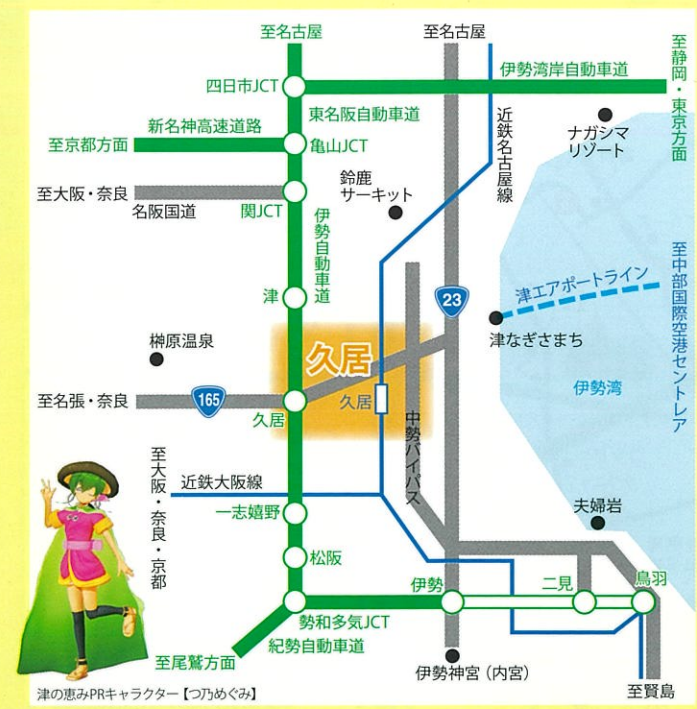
至名古屋
至名古屋
四日市JCT
伊勢湾岸自動車道
至静岡・東京方面
東名阪自動車道
新名神高速道路
至京都方面
亀山JCT
近鉄名古屋線
ナガシマリゾート
鈴鹿サーキット
至大阪・奈良
名阪国道
関JCT
伊勢自動車道
津
23
津エアポートライン
至中部国際空港セントレア
津なぎさまち
榊原温泉
久居
165
至名張・奈良
久居
久居
中勢バイパス
伊勢湾
至大阪・奈良・京都
近鉄大阪線
一志嬉野
夫婦岩
松阪
伊勢
二見
鳥羽
勢和多気JCT
紀勢自動車道
至尾鷲方面
伊勢神宮（内宮）
至賢島
津の恵みPRキャラクター【つ乃めぐみ】